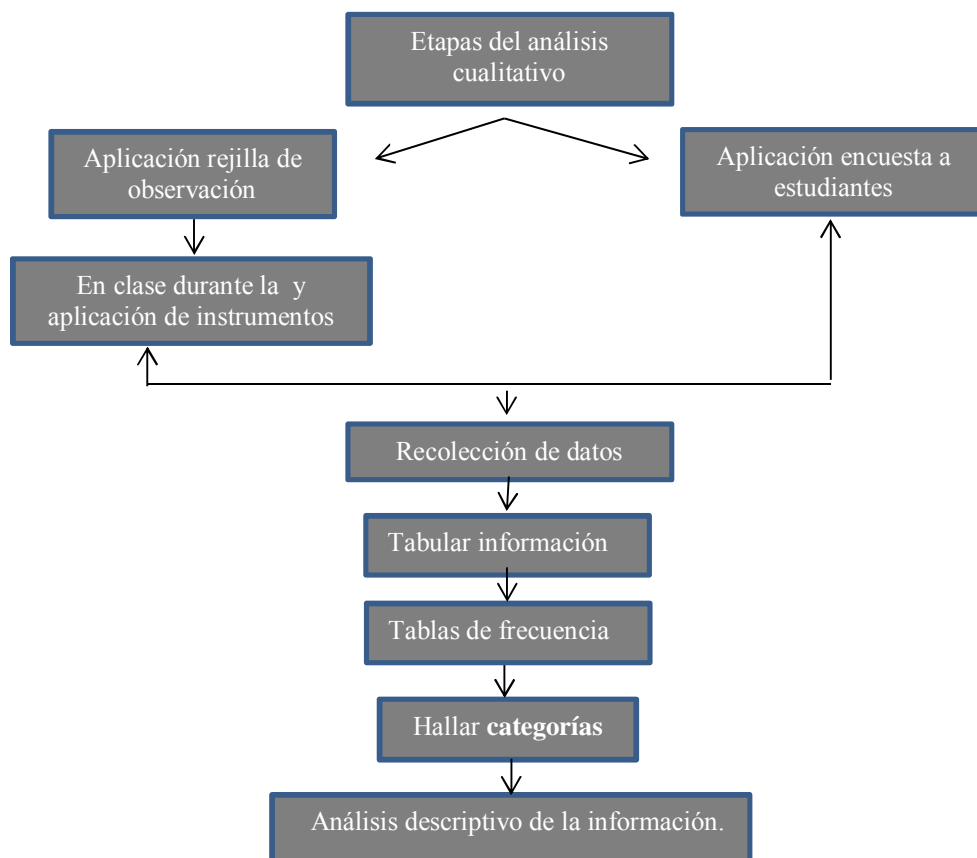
Etapas del análisis cualitativo

Aplicación rejilla de observación

Aplicación encuesta a estudiantes

En clase durante la y aplicación de instrumentos

Recolección de datos

Tabular información

Tablas de frecuencia

Hallar **categorías**

Análisis descriptivo de la información.